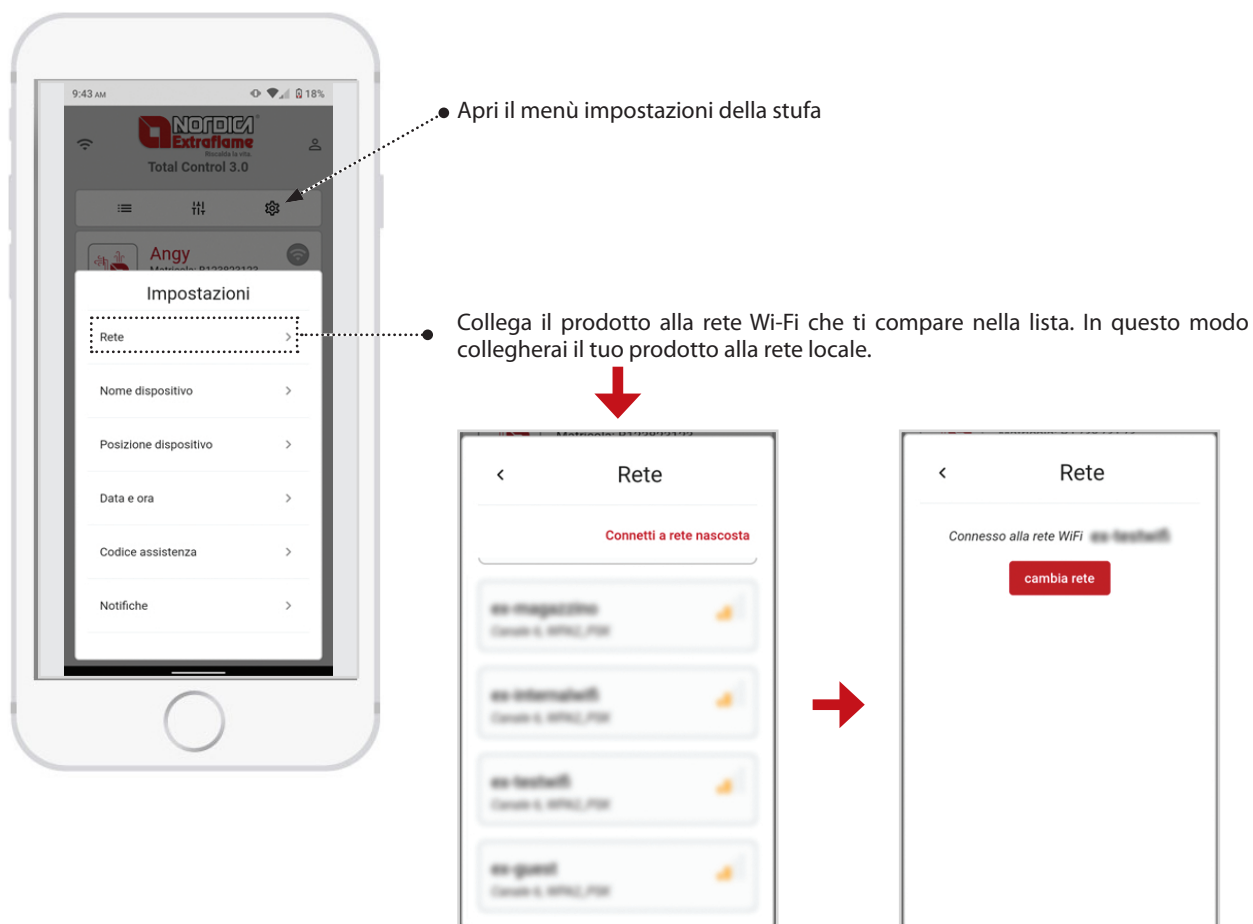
9:43 AM 18%

NORDICA Extraflame Riscalda la vita.

Total Control 3.0

Angy

Matricola: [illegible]

Impostazioni

Rete

Nome dispositivo

Posizione dispositivo

Data e ora

Codice assistenza

Notifiche

Apri il menù impostazioni della stufa

Collega il prodotto alla rete Wi-Fi che ti compare nella lista. In questo modo collegherai il tuo prodotto alla rete locale.

Rete

Connetti a rete nascosta

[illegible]

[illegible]

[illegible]

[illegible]

Rete

Connesso alla rete WiFi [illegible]

cambia rete